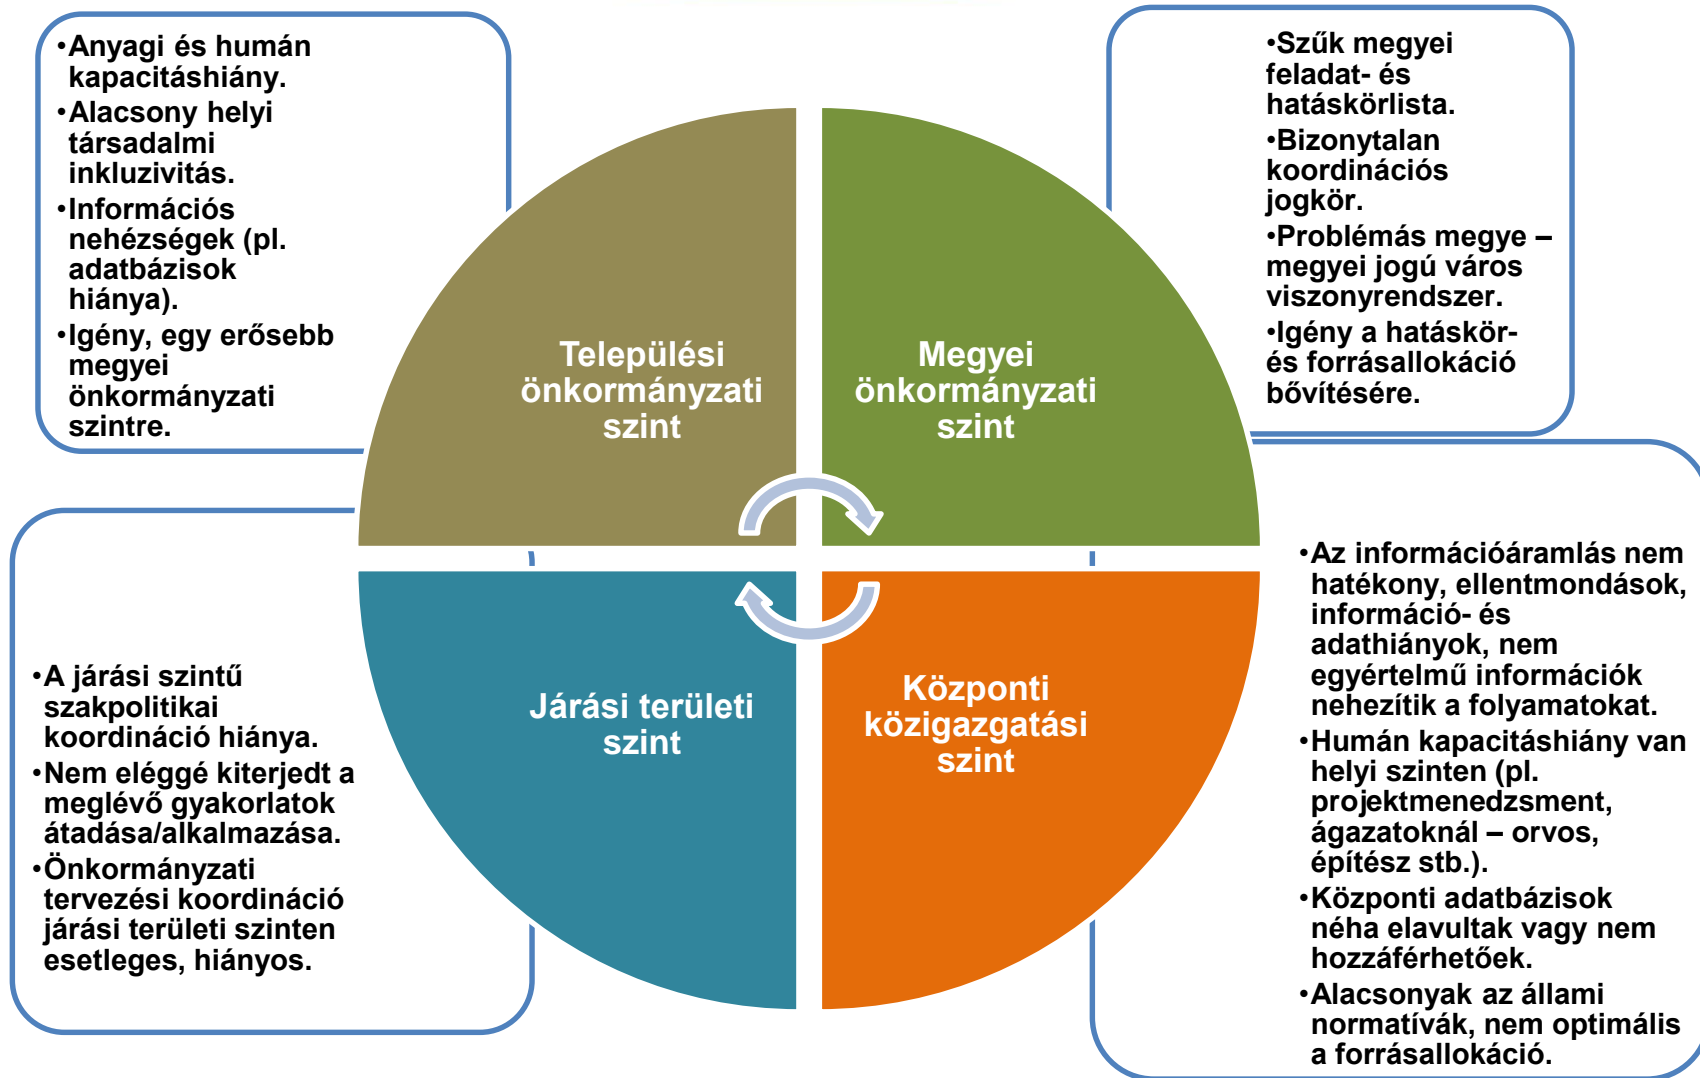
•Anyagi és humán kapacitáshiány.
•Alacsony helyi társadalmi inkluzivitás.
•Információs nehézségek (pl. adatbázisok hiánya).
•Igény, egy erősebb megyei önkormányzati szintre.

•Szűk megyei feladat- és hatáskörlista.
•Bizonytalan koordinációs jogkör.
•Problémás megye – megyei jogú város viszonyrendszer.
•Igény a hatáskör- és forrásallokáció bővítésére.

Települési önkormányzati szint

Megyei önkormányzati szint

Járási területi szint

Központi közigazgatási szint

•A járási szintű szakpolitikai koordináció hiánya.
•Nem eléggé kiterjedt a meglévő gyakorlatok átadása/alkalmazása.
•Önkormányzati tervezési koordináció járási területi szinten esetleges, hiányos.

•Az információáramlás nem hatékony, ellentmondások, információ- és adathiányok, nem egyértelmű információk nehezítik a folyamatokat.
•Humán kapacitáshiány van helyi szinten (pl. projektmenedzsment, ágazatoknál – orvos, építész stb.).
•Központi adatbázisok néha elavultak vagy nem hozzáférhetőek.
•Alacsonyak az állami normatívák, nem optimális a forrásallokáció.